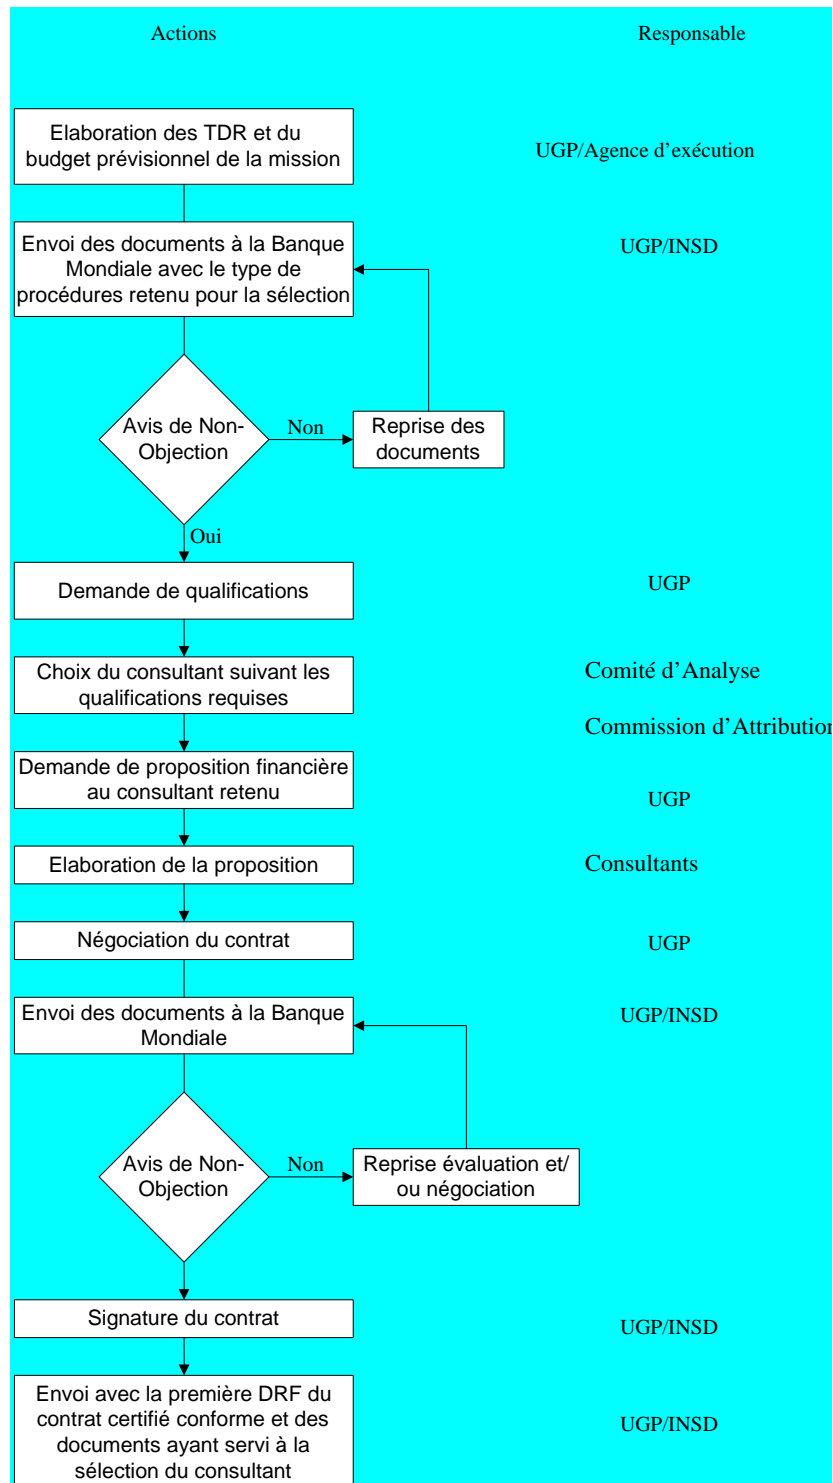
Actions

Responsable

Elaboration des TDR et du budget prévisionnel de la mission

UGP/Agence d'exécution

Envoi des documents à la Banque Mondiale avec le type de procédures retenu pour la sélection

UGP/INSD

Avis de Non-Objection

Non

Reprise des documents

Oui

Demande de qualifications

UGP

Choix du consultant suivant les qualifications requises

Comité d'Analyse

Commission d'Attribution

Demande de proposition financière au consultant retenu

UGP

Elaboration de la proposition

Consultants

Négociation du contrat

UGP

Envoi des documents à la Banque Mondiale

UGP/INSD

Avis de Non-Objection

Non

Reprise évaluation et/ ou négociation

Signature du contrat

UGP/INSD

Envoi avec la première DRF du contrat certifié conforme et des documents ayant servi à la sélection du consultant

UGP/INSD